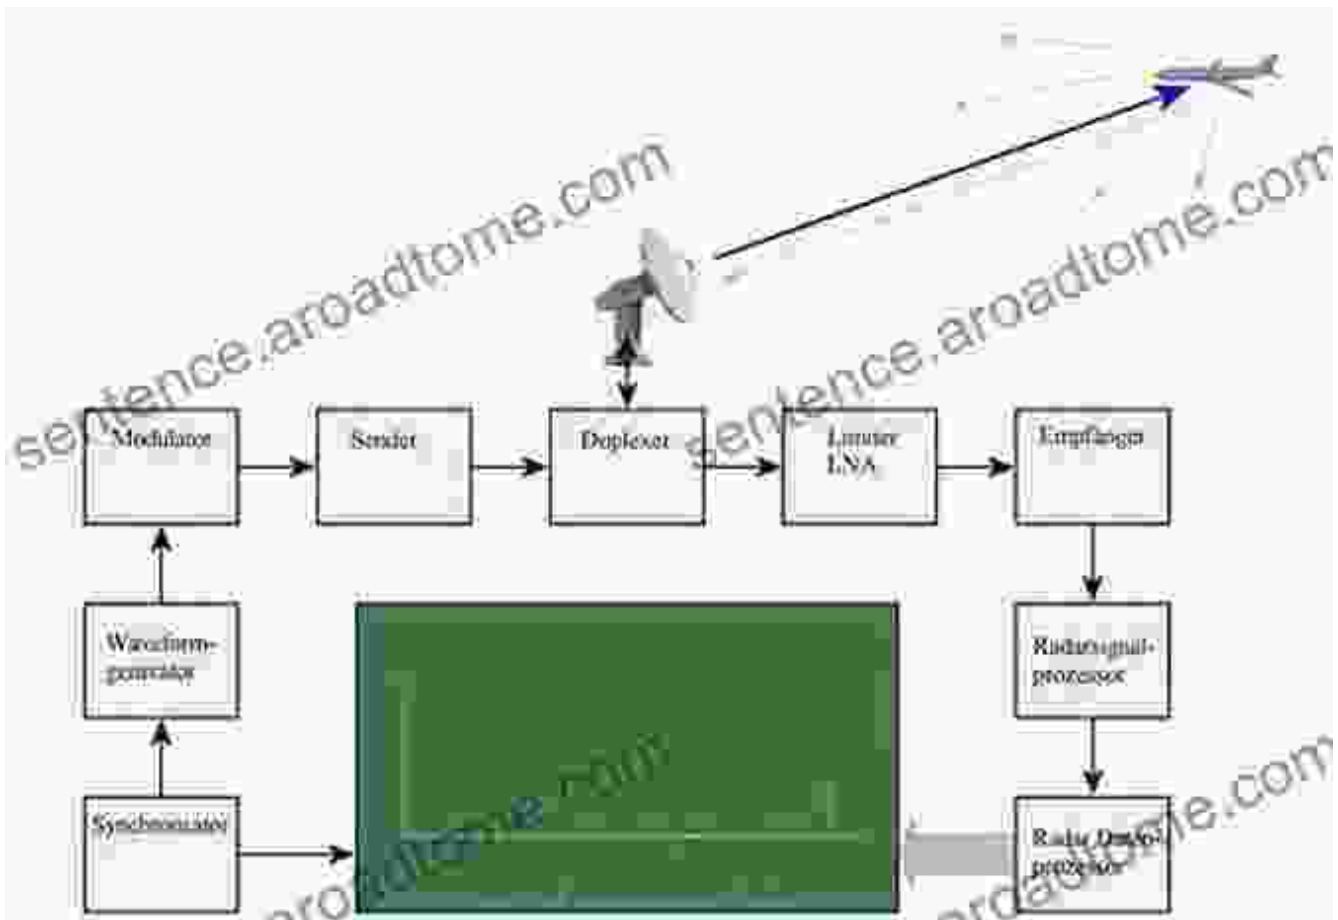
sentence.aroadtome.com

sentence.aroadtome.com

Modulator

Sender

Duplexer

Limiter LNA

Empfänger

Waveform-generator

Radarsignal-prozessor

Synchronisator

Radar Daten-prozessor

aroadtome.com

aroadtome.com

aroadtome.com